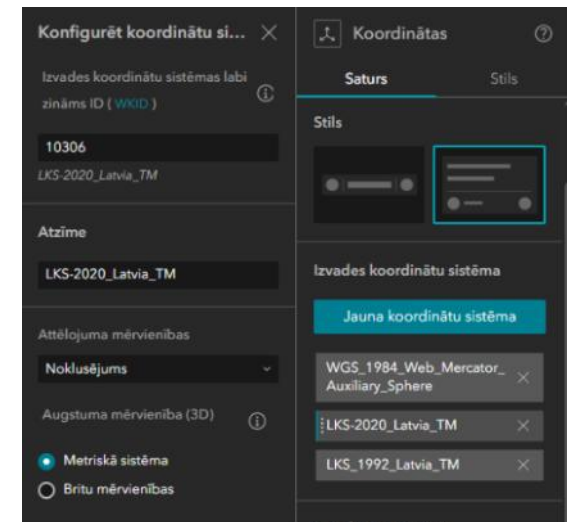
Konfigurēt koordinātu si... ×

Izvades koordinātu sistēmas labi zināms ID ( WKID )

10306

LKS-2020_Latvia_TM

Atzīme

LKS-2020_Latvia_TM

Attēlojuma mērvienības

Noklusējums

Augstuma mērvienība (3D)

Metriskā sistēma

Britu mērvienības

Koordinātas

Saturs

Stils

Stils

Izvades koordinātu sistēma

Jauna koordinātu sistēma

WGS_1984_Web_Mercator_Auxiliary_Sphere ×

LKS-2020_Latvia_TM ×

LKS_1992_Latvia_TM ×